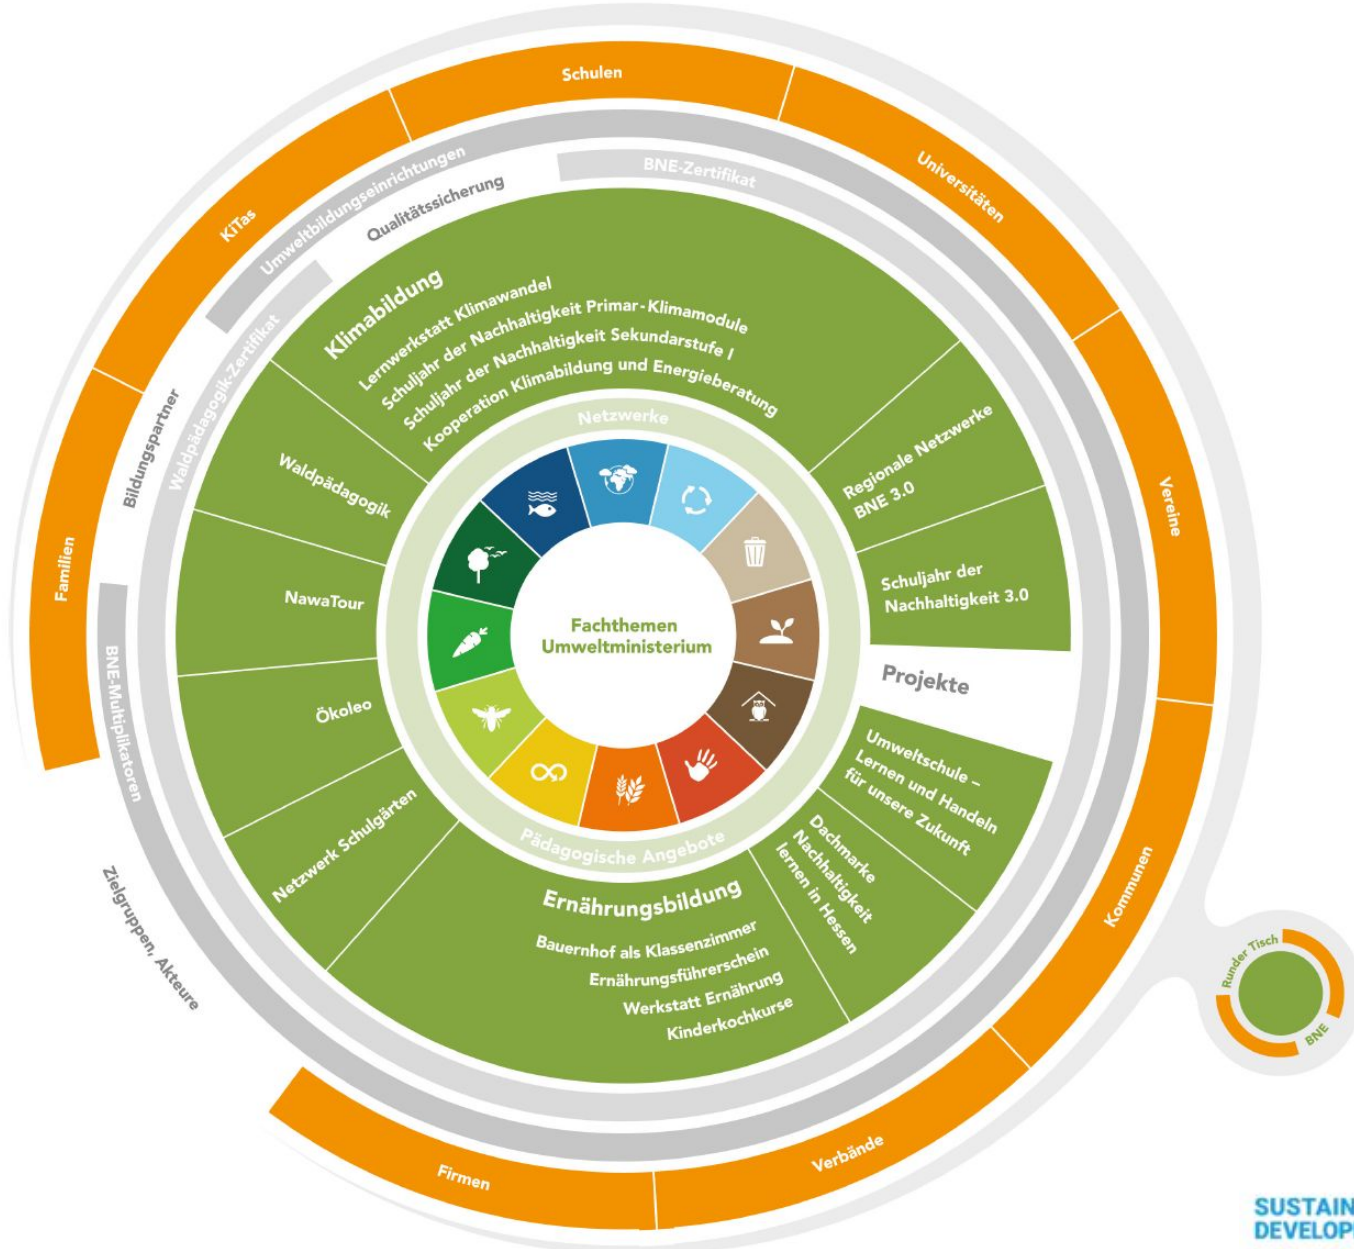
Schulen
Universitäten
Vereine
Kommunen
Verbände
Firmen
Familien
KiTas
Umweltbildungseinrichtungen
Qualitätssicherung
BNE-Zertifikat
Bildungspartner
Waldpädagogik-Zertifikat
BNE-Multiplikatoren
Zielgruppen, Akteure

Klimabildung
Lernwerkstatt Klimawandel
Schuljahr der Nachhaltigkeit Primar - Klimamodule
Schuljahr der Nachhaltigkeit Sekundarstufe I
Kooperation Klimabildung und Energieberatung

Regionale Netzwerke BNE 3.0
Schuljahr der Nachhaltigkeit 3.0
Projekte
Umweltschule – Lernen und Handeln für unsere Zukunft
Dachmarke Nachhaltigkeit lernen in Hessen

Ernährungsbildung
Bauernhof als Klassenzimmer
Ernährungsführerschein
Werkstatt Ernährung
Kinderkochkurse

Netzwerk Schulgärten
Ökoleo
NawaTour
Waldpädagogik

Netzwerke
Pädagogische Angebote
Fachthemen Umweltministerium

Runder Tisch BNE

SUSTAIN
DEVELOP